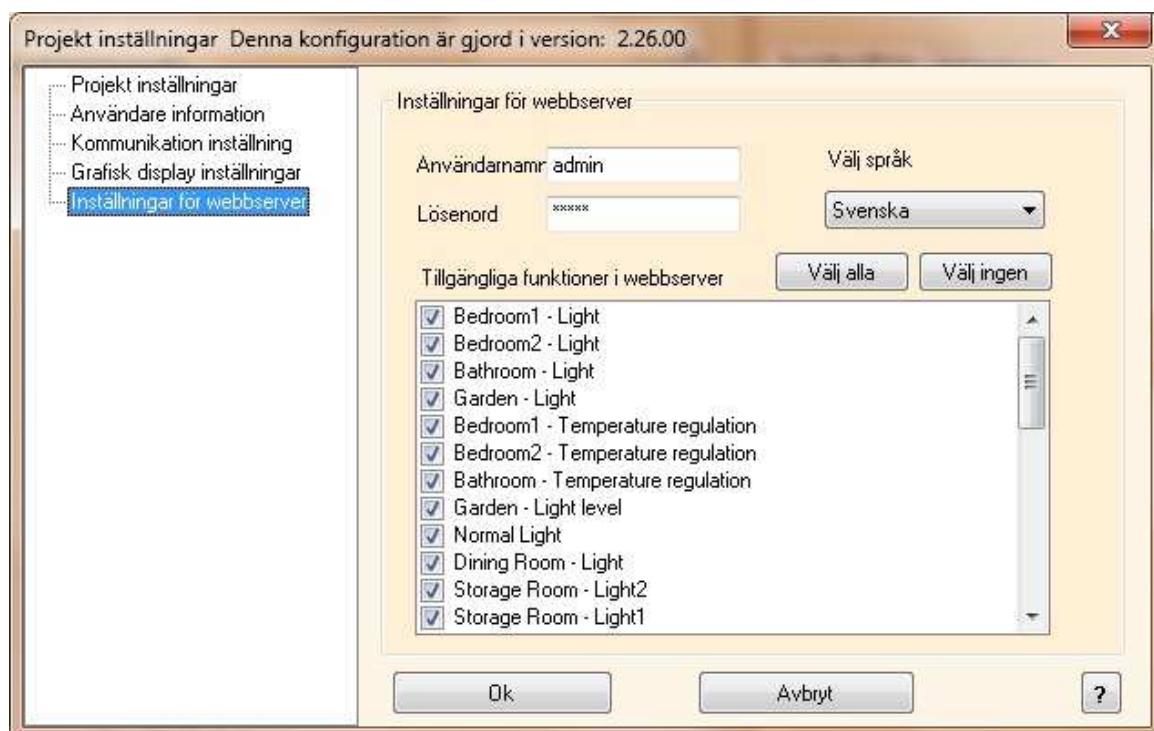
Projekt inställningar Denna konfiguration är gjord i version: 2.26.00

Projekt inställningar
Användare information
Kommunikation inställning
Grafisk display inställningar
Inställningar för webbserver

Inställningar för webbserver

Användarnamr admin

Välj språk

Lösenord *****

Svenska

Tillgängliga funktioner i webbserver

Välj alla

Välj ingen

Bedroom1 - Light
Bedroom2 - Light
Bathroom - Light
Garden - Light
Bedroom1 - Temperature regulation
Bedroom2 - Temperature regulation
Bathroom - Temperature regulation
Garden - Light level
Normal Light
Dining Room - Light
Storage Room - Light2
Storage Room - Light1

Ok

Avbryt

?